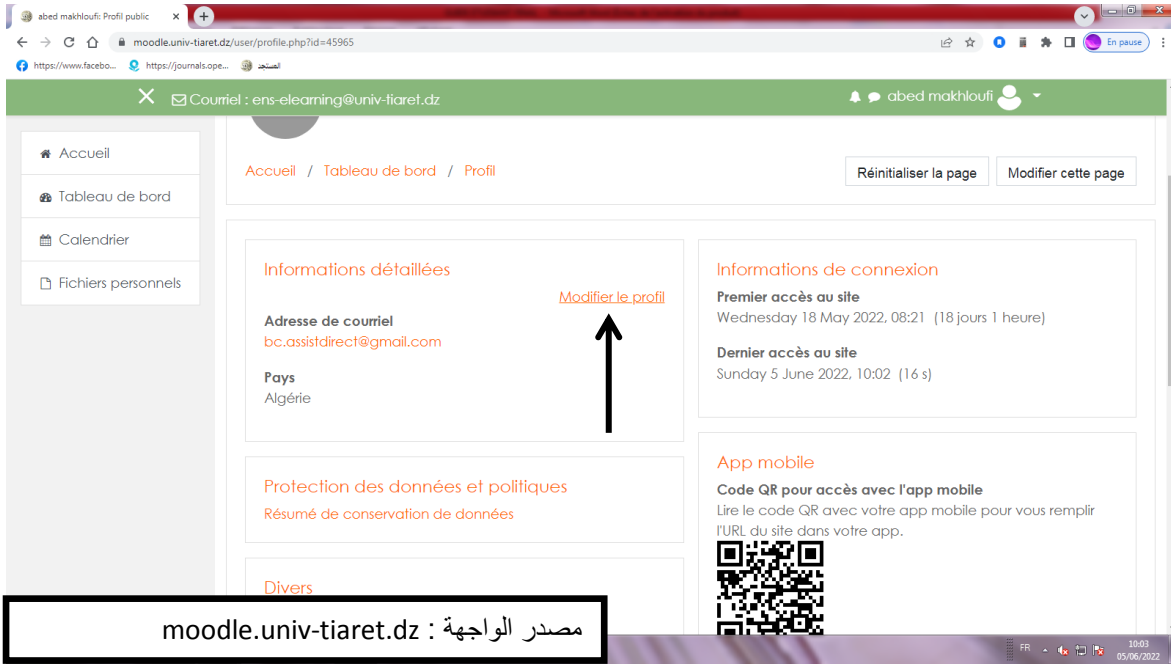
abed makhloufi: Profil public ×

moodle.univ-tiaret.dz/user/profile.php?id=45965

En pause

https://www.facebo... https://journals.ope... المسجد

Courriel : ens-elearning@univ-tiaret.dz

abed makhloufi

Accueil

Tableau de bord

Calendrier

Fichiers personnels

Accueil / Tableau de bord / Profil

Réinitialiser la page

Modifier cette page

Informations détaillées

Modifier le profil

Adresse de courriel
bc.assistdirect@gmail.com

Pays
Algérie

Protection des données et politiques

Résumé de conservation de données

Divers

Informations de connexion

Premier accès au site
Wednesday 18 May 2022, 08:21 (18 jours 1 heure)

Dernier accès au site
Sunday 5 June 2022, 10:02 (16 s)

App mobile

Code QR pour accès avec l'app mobile
Lire le code QR avec votre app mobile pour vous remplir l'URL du site dans votre app.

مصدر الواجهة : moodle.univ-tiaret.dz

FR 10:03 05/06/2022